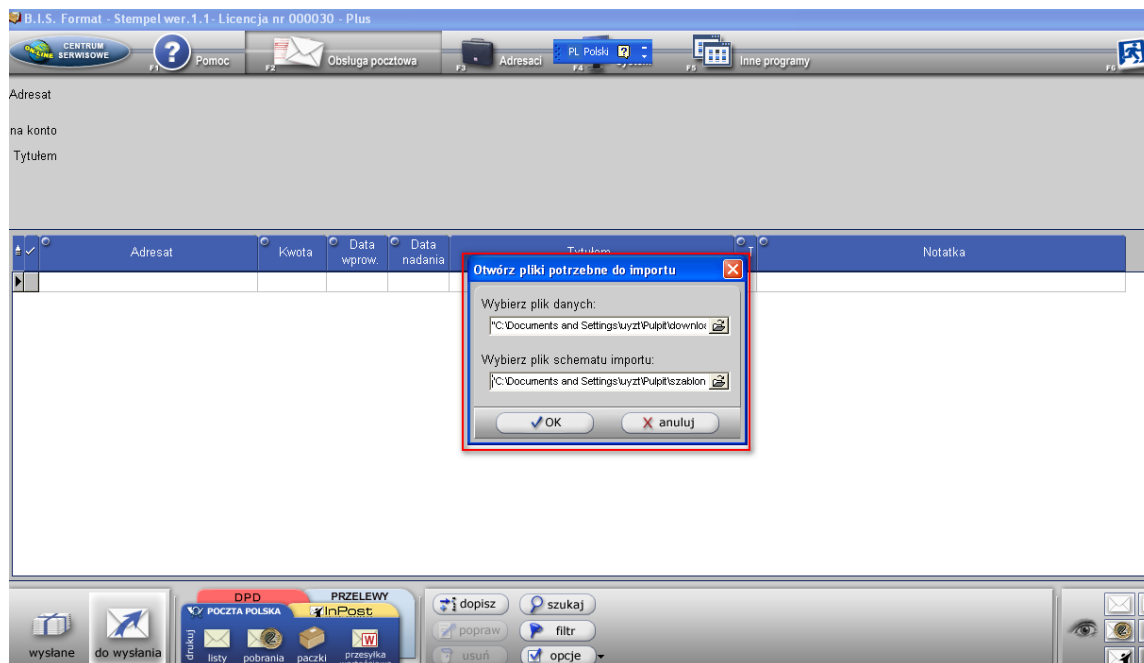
B.I.S. Format - Stempel wer.1.1- Licencja nr 000030 - Plus

ON LINE CENTRUM SERWISOWE
F1 Pomoc
F2 Obsługa pocztowa
F3 Adresaci
PL Polski
F4
F5 Inne programy
F6

Adresat

na konto

Tytułem

| Adresat | Kwota | Data wprow. | Data nadania | Tytułem | T | Notatka |
|---|---|---|---|---|---|---|
| | | | | | | |

Otwórz pliki potrzebne do importu

Wybierz plik danych:
"C:\Documents and Settings\uyzt\Pulpit\downlo

Wybierz plik schematu importu:
"C:\Documents and Settings\uyzt\Pulpit\szablon

OK
anuluj

wysłane
do wysłania
DPD
PRZELEWY
POCZTA POLSKA
InPost
druki
listy
pobrania
paczki
przesyłka
dopisz
szukaj
popraw
filtr
usuń
opcje